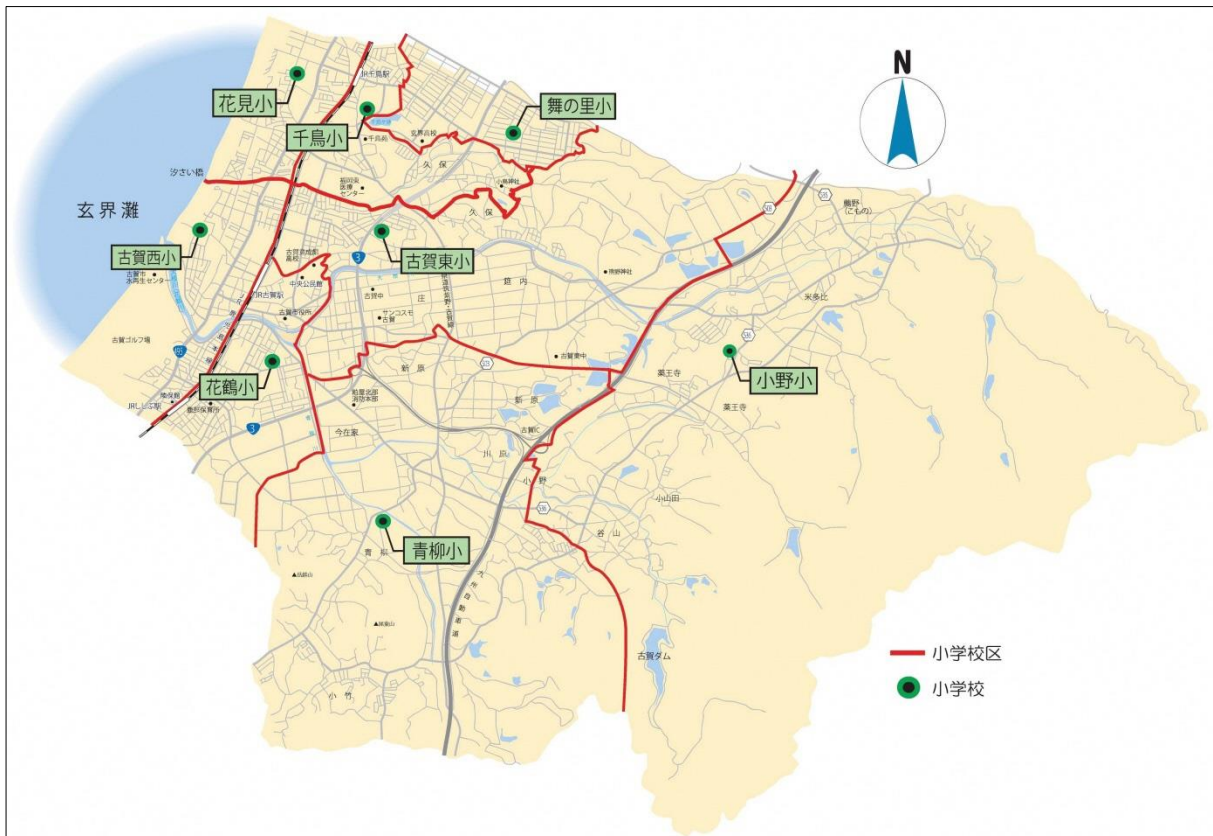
N

花見小
千鳥小
舞の里小
玄界灘
汐さい橋
古賀西小
古賀東小
花鶴小
小野小
青柳小
久保
筵内
庄
新原
川原
小野
谷山
薬王寺
米多比
鹿野(こもの)
今在家
青柳
小竹
小山田
古賀ダム
古賀ゴルフ場
JR千鳥駅
JR古賀駅
JRししぶ駅
中央公民館
古賀市役所
古賀IC
古賀中
古賀東中
九州自動車道
3
495
58
35
38

小学校区
小学校